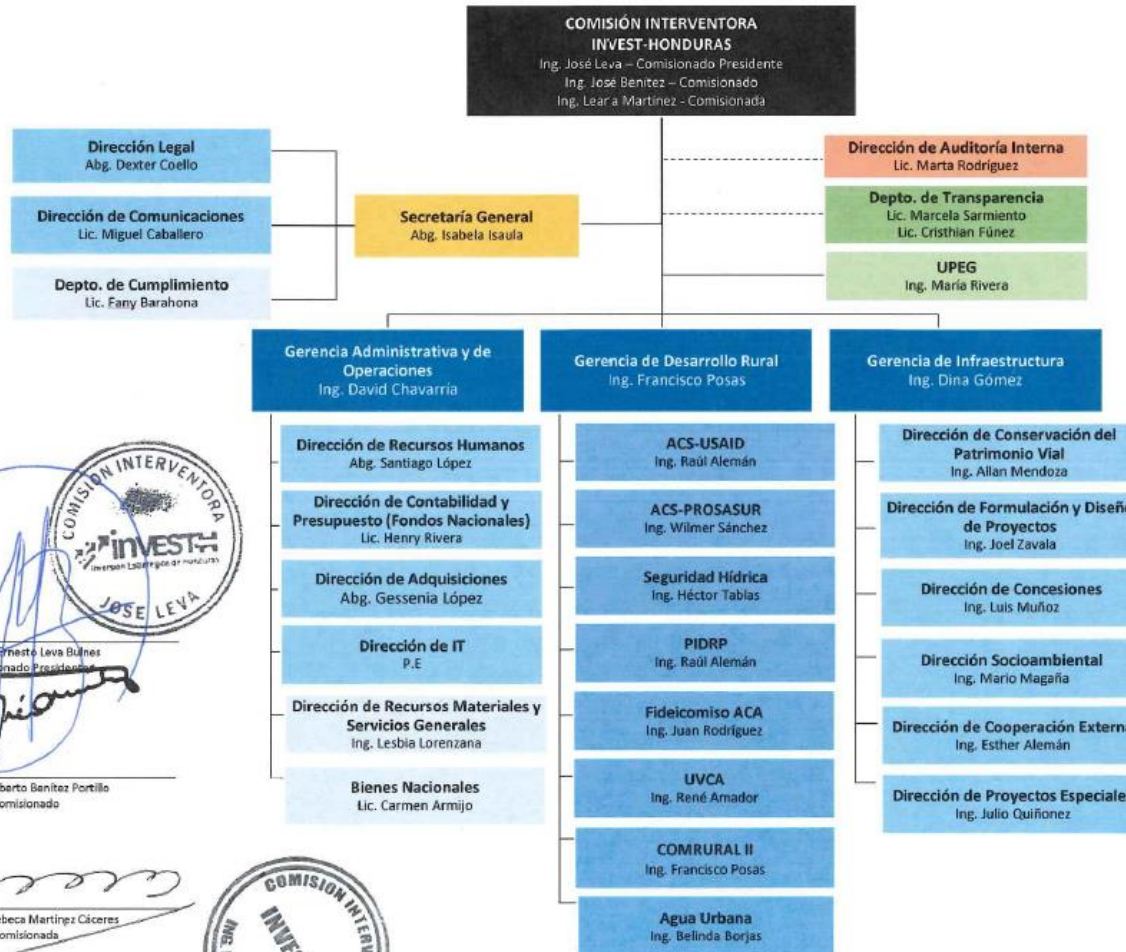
COMISIÓN INTERVENTORA
INVEST-HONDURAS
Ing. José Leva – Comisionado Presidente
Ing. José Benitez – Comisionado
Ing. Leara Martínez - Comisionada

Dirección Legal
Abg. Dexter Coello

Dirección de Comunicaciones
Lic. Miguel Caballero

Depto. de Cumplimiento
Lic. Fany Barahona

Secretaría General
Abg. Isabela Isaula

Dirección de Auditoría Interna
Lic. Marta Rodríguez

Depto. de Transparencia
Lic. Marcela Sarmiento
Lic. Cristhian Fúnez

UPEG
Ing. María Rivera

Gerencia Administrativa y de Operaciones
Ing. David Chavarría

Dirección de Recursos Humanos
Abg. Santiago López

Dirección de Contabilidad y Presupuesto (Fondos Nacionales)
Lic. Henry Rivera

Dirección de Adquisiciones
Abg. Gessenia López

Dirección de IT
P.E

Dirección de Recursos Materiales y Servicios Generales
Ing. Lesbia Lorenzana

Bienes Nacionales
Lic. Carmen Armijo

Gerencia de Desarrollo Rural
Ing. Francisco Posas

ACS-USAID
Ing. Raúl Alemán

ACS-PROSASUR
Ing. Wilmer Sánchez

Seguridad Hídrica
Ing. Héctor Tablas

PIDRP
Ing. Raúl Alemán

Fideicomiso ACA
Ing. Juan Rodríguez

UVCA
Ing. René Amador

COMRURAL II
Ing. Francisco Posas

Agua Urbana
Ing. Belinda Borjas

Gerencia de Infraestructura
Ing. Dina Gómez

Dirección de Conservación del Patrimonio Vial
Ing. Allan Mendoza

Dirección de Formulación y Diseño de Proyectos
Ing. Joel Zavala

Dirección de Concesiones
Ing. Luis Muñoz

Dirección Socioambiental
Ing. Mario Magaña

Dirección de Cooperación Externa
Ing. Esther Alemán

Dirección de Proyectos Especiales
Ing. Julio Quiñonez

COMISION INTERVENTORA
INVEST-H
Inversion Estrategica de Honduras
JOSE LEVA

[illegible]rnesto Leva Bulnes
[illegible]onado Presidente

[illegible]berto Benítez Portillo
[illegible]omisionado

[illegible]ebeca Martínez Cáceres
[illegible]omisionada

COMISION INTER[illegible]